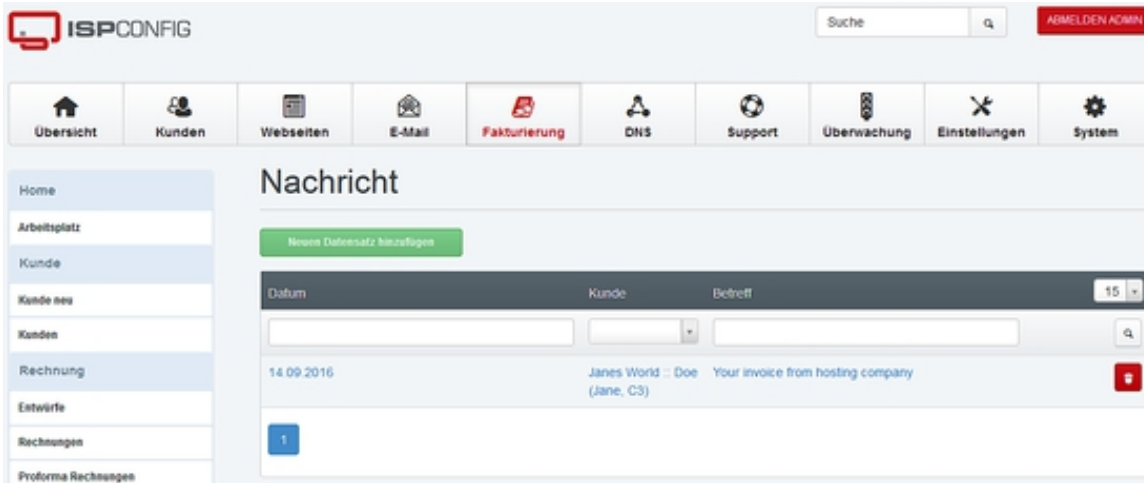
ISPCONFIG

Suche

ABMELDEN ADMIN

Übersicht
Kunden
Webseiten
E-Mail
Fakturierung
DNS
Support
Überwachung
Einstellungen
System

Home
Arbeitsplatz
Kunde
Kunde neu
Kunden
Rechnung
Entwürfe
Rechnungen
Proforma Rechnungen

Nachricht

Neuen Datensatz hinzufügen

| Datum | Kunde | Betreff | 15 |
|---|---|---|---|
| | | | |
| 14.09.2016 | Janes World :: Doe (Jane, C3) | Your invoice from hosting company | |

1